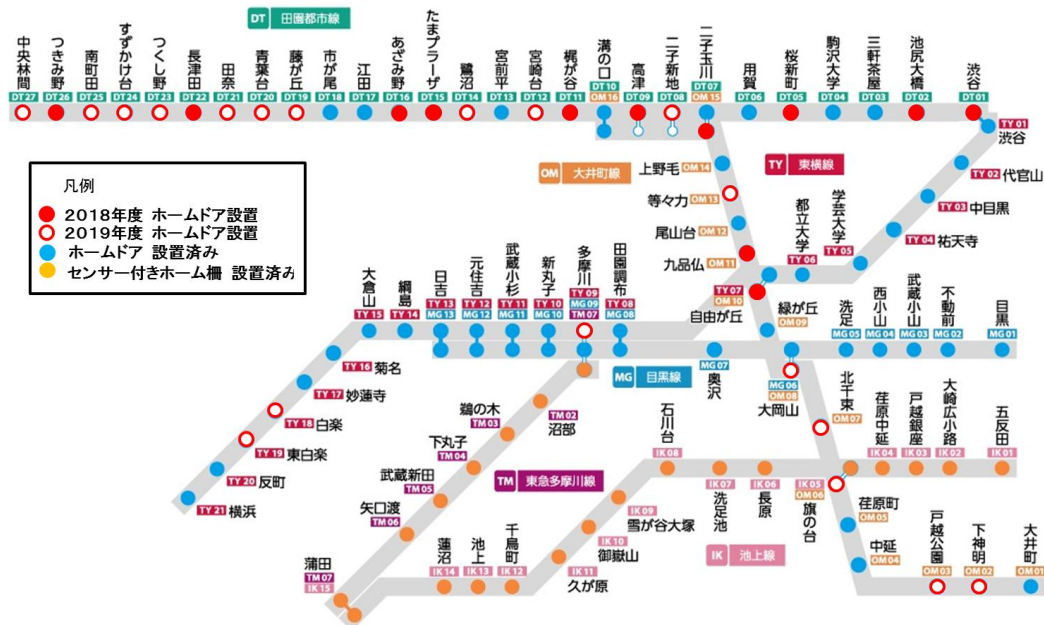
DT 田園都市線

中央林間 DT27
つきみ野 DT26
南町田 DT25
すずかけ台 DT24
つくし野 DT23
長津田 DT22
田奈 DT21
青葉台 DT20
藤が丘 DT19
市が尾 DT18
江田 DT17
あざみ野 DT16
たまプラーザ DT15
鷺沼 DT14
宮前平 DT13
宮崎台 DT12
梶が谷 DT11
溝の口 DT10 OM16
高津 DT09
二子新地 DT08
二子玉川 DT07 OM15
用賀 DT06
桜新町 DT05
駒沢大学 DT04
三軒茶屋 DT03
池尻大橋 DT02
渋谷 DT01

凡例
2018年度 ホームドア設置
2019年度 ホームドア設置
ホームドア 設置済み
センサー付きホーム柵 設置済み

OM 大井町線
上野毛 OM14
等々力 OM13
尾山台 OM12
九品仏 OM11
TY07 OM10 自由が丘
緑が丘 OM09
MG06 OM08 大岡山
北千束 OM07
旗の台 IK05 OM06
荏原町 OM05
中延 OM04
戸越公園 OM03
下神明 OM02
大井町 OM01

TY 東横線
TY01 渋谷
TY02 代官山
TY03 中目黒
TY04 祐天寺
学芸大学 TY05
都立大学 TY06
大倉山 TY15
綱島 TY14
日吉 TY13 MG13
元住吉 TY12 MG12
武蔵小杉 TY11 MG11
新丸子 TY10 MG10
多摩川 TY09 MG09 TM07
田園調布 TY08 MG08
TY16 菊名
TY17 妙蓮寺
TY18 白楽
TY19 東白楽
TY20 反町
TY21 横浜

MG 目黒線
奥沢 MG07
洗足 MG05
西小山 MG04
武蔵小山 MG03
不動前 MG02
目黒 MG01

TM 東急多摩川線
沼部 TM02
鵜の木 TM03
下丸子 TM04
武蔵新田 TM05
矢口渡 TM06
蒲田 TM07 IK15

IK 池上線
石川台 IK08
雪が谷大塚 IK09
御嶽山 IK10
久が原 IK11
千鳥町 IK12
池上 IK13
蓮沼 IK14
洗足池 IK07
長原 IK06
荏原中延 IK04
戸越銀座 IK03
大崎広小路 IK02
五反田 IK01